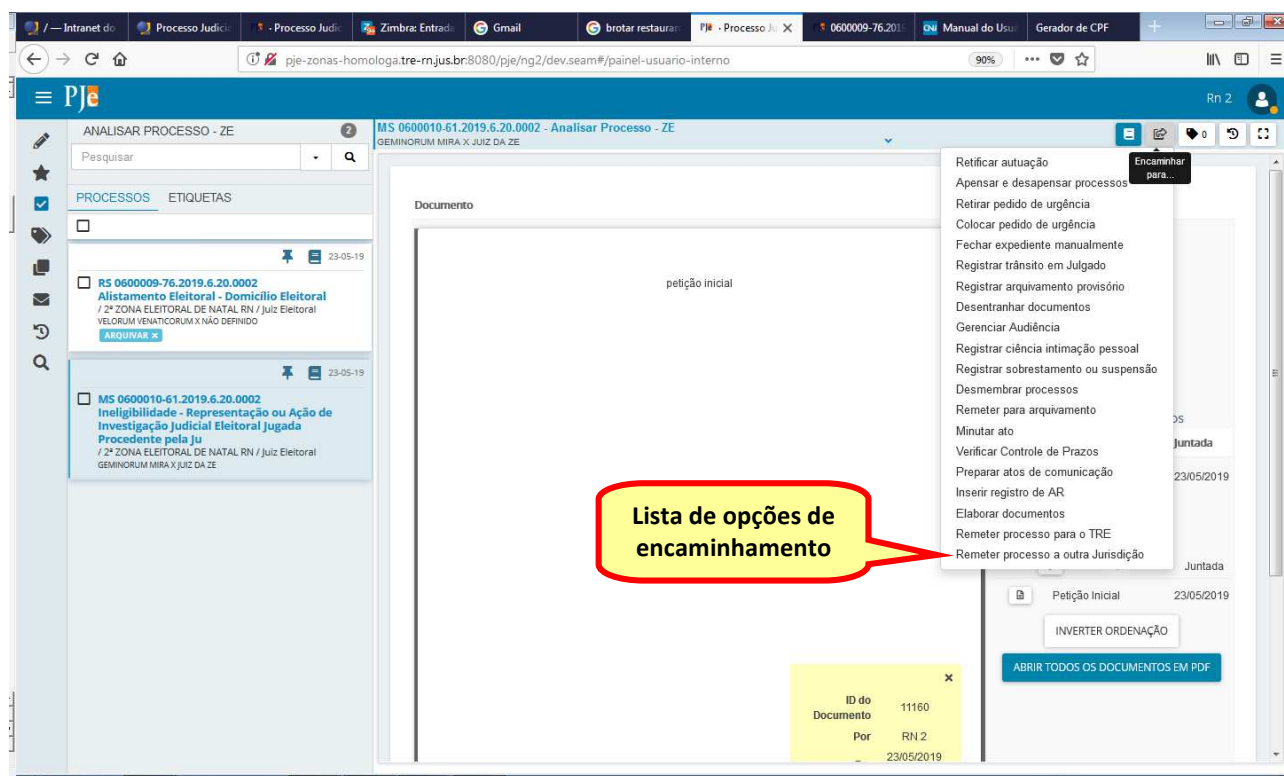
/ — Intranet do | Processo Judicia | - Processo Judic | Zimbra: Entrada | Gmail | brotar restauran | PJe - Processo Ju | 0600009-76.2019 | Manual do Usu | Gerador de CPF

pje-zonas-homologa.tre-rn.jus.br:8080/pje/ng2/dev.seam#/painel-usuario-interno

90%

PJe

Rn 2

ANALISAR PROCESSO - ZE 2

Pesquisar

PROCESSOS ETIQUETAS

23-05-19

RS 0600009-76.2019.6.20.0002
Alistamento Eleitoral - Domicílio Eleitoral
/ 2ª ZONA ELEITORAL DE NATAL RN / Juiz Eleitoral
VELORUM VENATICORUM X NÃO DEFINIDO
ARQUIVAR ×

23-05-19

MS 0600010-61.2019.6.20.0002
Inelegibilidade - Representação ou Ação de Investigação Judicial Eleitoral Jugada Procedente pela Ju
/ 2ª ZONA ELEITORAL DE NATAL RN / Juiz Eleitoral
GEMINORUM MIRA X JUIZ DA ZE

MS 0600010-61.2019.6.20.0002 - Analisar Processo - ZE
GEMINORUM MIRA X JUIZ DA ZE

0

Encaminhar para...

Documento

petição inicial

Retificar autuação
Apensar e desapensar processos
Retirar pedido de urgência
Colocar pedido de urgência
Fechar expediente manualmente
Registrar trânsito em Julgado
Registrar arquivamento provisório
Desentranhar documentos
Gerenciar Audiência
Registrar ciência intimação pessoal
Registrar sobrestamento ou suspensão
Desmembrar processos
Remeter para arquivamento
Minutar ato
Verificar Controle de Prazos
Preparar atos de comunicação
Inserir registro de AR
Elaborar documentos
Remeter processo para o TRE
Remeter processo a outra Jurisdição

Lista de opções de encaminhamento

Juntada
23/05/2019
Juntada
Petição Inicial 23/05/2019
INVERTER ORDENAÇÃO
ABRIR TODOS OS DOCUMENTOS EM PDF

×
ID do Documento 11160
Por RN 2
23/05/2019